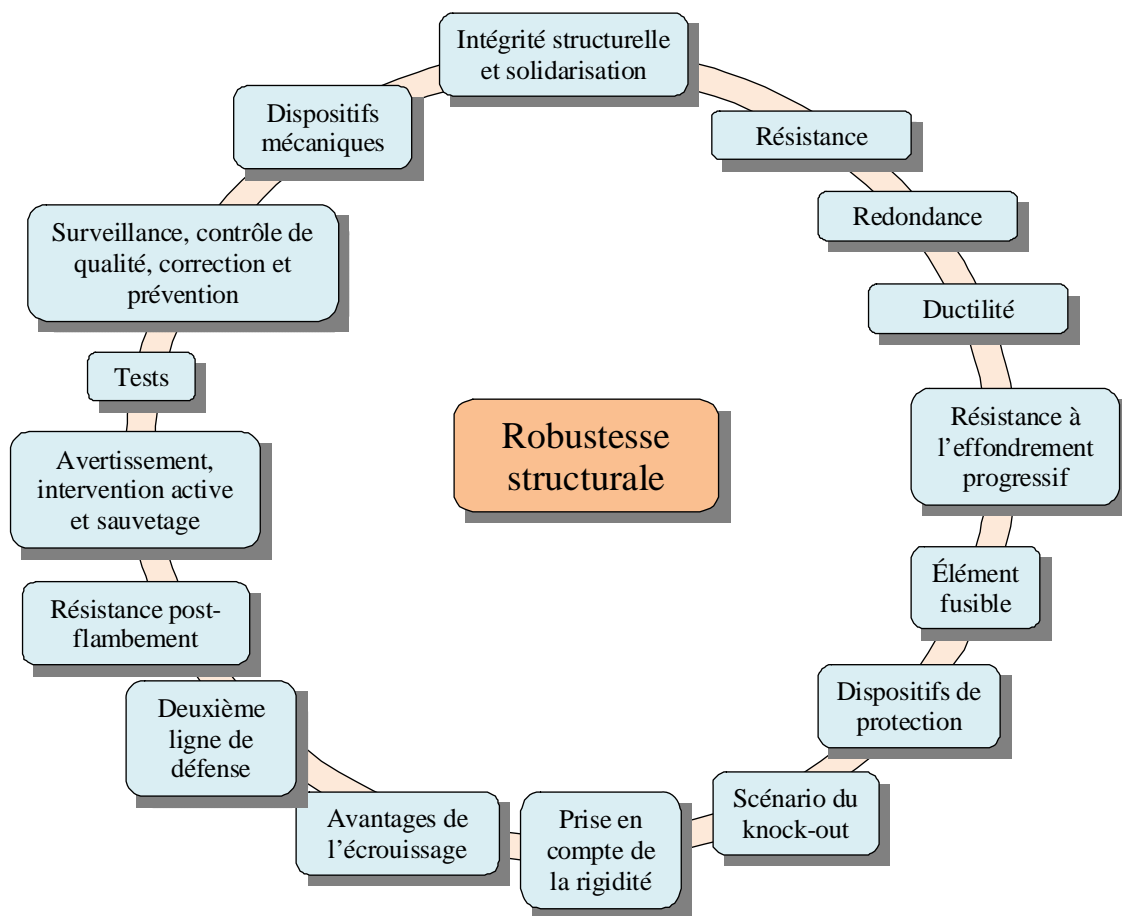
Intégrité structurelle et solidarisation

Résistance

Redondance

Ductilité

Résistance à l'effondrement progressif

Élément fusible

Dispositifs de protection

Scénario du knock-out

Prise en compte de la rigidité

Avantages de l'écrouissage

Deuxième ligne de défense

Résistance post-flambement

Avertissement, intervention active et sauvetage

Tests

Surveillance, contrôle de qualité, correction et prévention

Dispositifs mécaniques

Robustesse structurale